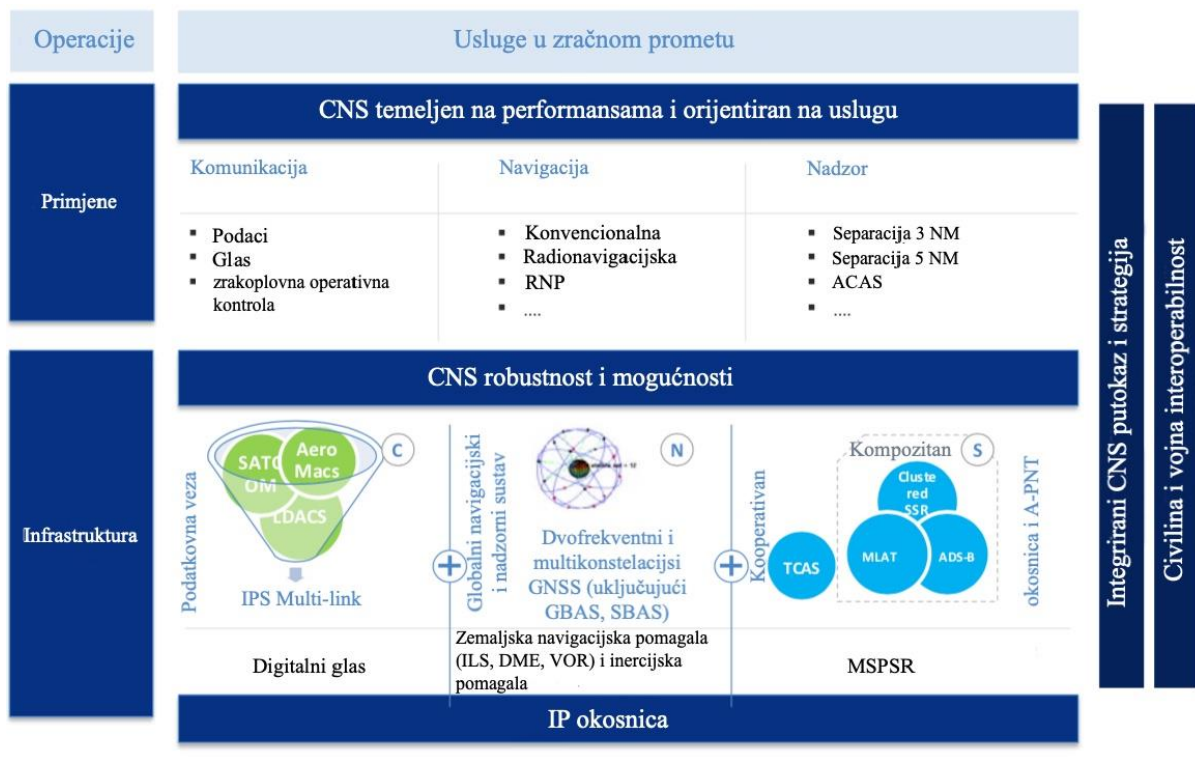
Operacije

Usluge u zračnom prometu

Primjene

CNS temeljen na performansama i orijentiran na uslugu

Komunikacija

- Podaci
- Glas
- zrakoplovna operativna kontrola

Navigacija

- Konvencionalna
- Radionavigacijska
- RNP
- ....

Nadzor

- Separacija 3 NM
- Separacija 5 NM
- ACAS
- ....

Infrastruktura

CNS robustnost i mogućnosti

Podatkovna veza

SATCOM

Aero Macs

LDACS

C

IPS Multi-link

Globalni navigacijski i nadzorni sustav

N

Dvofrekventni i multikonstelacijsi GNSS (uključujući GBAS, SBAS)

Kooperativan

Kompozitan

S

Clustered SSR

TCAS

MLAT

ADS-B

okosnica i A-PNT

Digitalni glas

Zemaljska navigacijska pomagala (ILS, DME, VOR) i inercijska pomagala

MSPSR

IP okosnica

Integrirani CNS putokaz i strategija

Civilina i vojna interoperabilnost